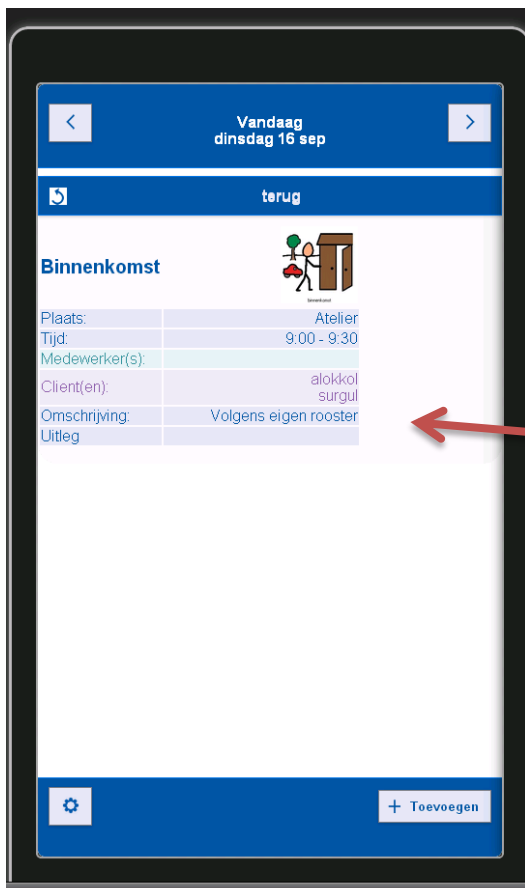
<
Vandaag
dinsdag 16 sep
>

terug

Binnenkomst

binnenkomst

| | |
|---|---|
| Plaats: | Atelier |
| Tijd: | 9:00 - 9:30 |
| Medewerker(s): | |
| Client(en): | alokkol surgul |
| Omschrijving: | Volgens eigen rooster |
| Uitleg | |

+ Toevoegen